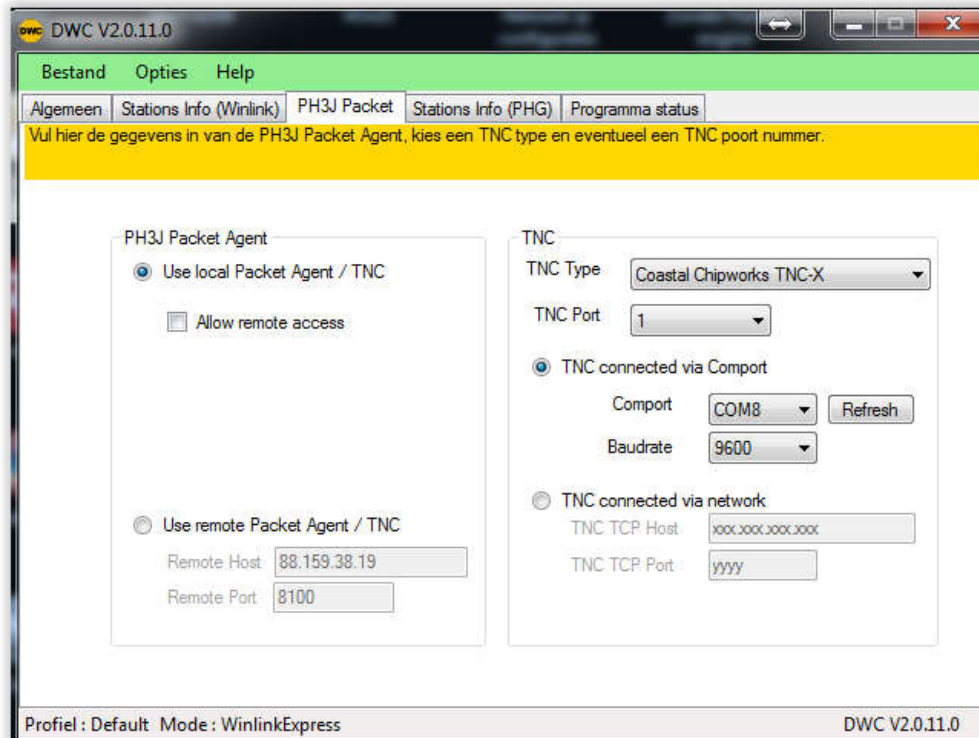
DWC DWC V2.0.11.0

Bestand Opties Help

Algemeen | Stations Info (Winlink) | PH3J Packet | Stations Info (PHG) | Programma status

Vul hier de gegevens in van de PH3J Packet Agent, kies een TNC type en eventueel een TNC poort nummer.

PH3J Packet Agent

Use local Packet Agent / TNC

Allow remote access

Use remote Packet Agent / TNC

Remote Host 88.159.38.19

Remote Port 8100

TNC

TNC Type Coastal Chipworks TNC-X

TNC Port 1

TNC connected via Comport

Comport COM8 Refresh

Baudrate 9600

TNC connected via network

TNC TCP Host xxx.xxx.xxx.xxx

TNC TCP Port yyyy

Profiel : Default Mode : WinlinkExpress

DWC V2.0.11.0